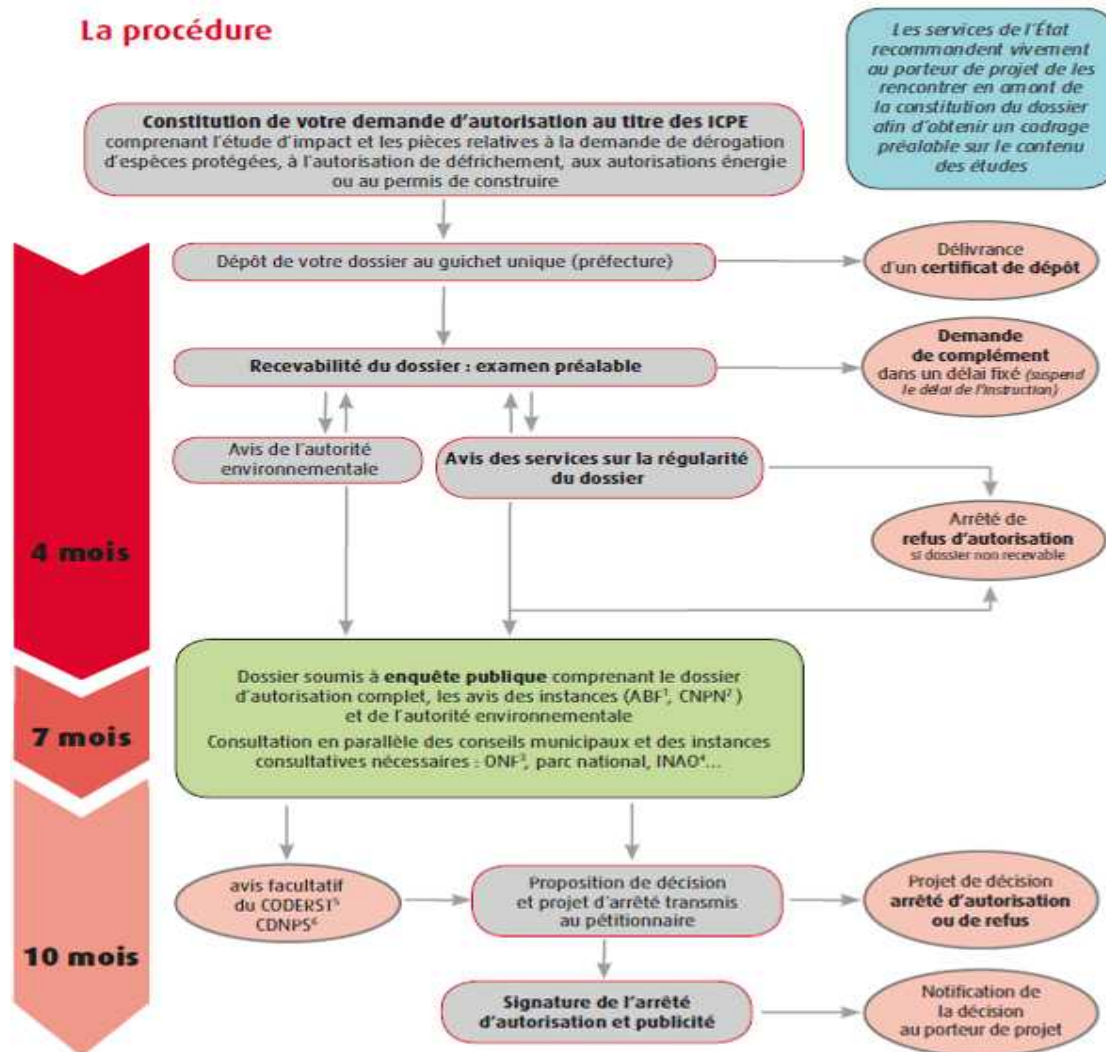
La procédure

Les services de l'État recommandent vivement au porteur de projet de les rencontrer en amont de la constitution du dossier afin d'obtenir un cadrage préalable sur le contenu des études

Constitution de votre demande d'autorisation au titre des ICPE comprenant l'étude d'impact et les pièces relatives à la demande de dérogation d'espèces protégées, à l'autorisation de défrichement, aux autorisations énergie ou au permis de construire

4 mois

Dépôt de votre dossier au guichet unique (préfecture)

Délivrance d'un certificat de dépôt

Recevabilité du dossier : examen préalable

Demande de complément dans un délai fixé (suspend le délai de l'instruction)

Avis de l'autorité environnementale

Avis des services sur la régularité du dossier

Arrêté de refus d'autorisation si dossier non recevable

7 mois

Dossier soumis à enquête publique comprenant le dossier d'autorisation complet, les avis des instances (ABF$^1$, CNPN$^2$) et de l'autorité environnementale
Consultation en parallèle des conseils municipaux et des instances consultatives nécessaires : ONF$^3$, parc national, INAO$^4$...

10 mois

avis facultatif du CODERST$^5$ CDNPS$^6$

Proposition de décision et projet d'arrêté transmis au pétitionnaire

Projet de décision arrêté d'autorisation ou de refus

Signature de l'arrêté d'autorisation et publicité

Notification de la décision au porteur de projet